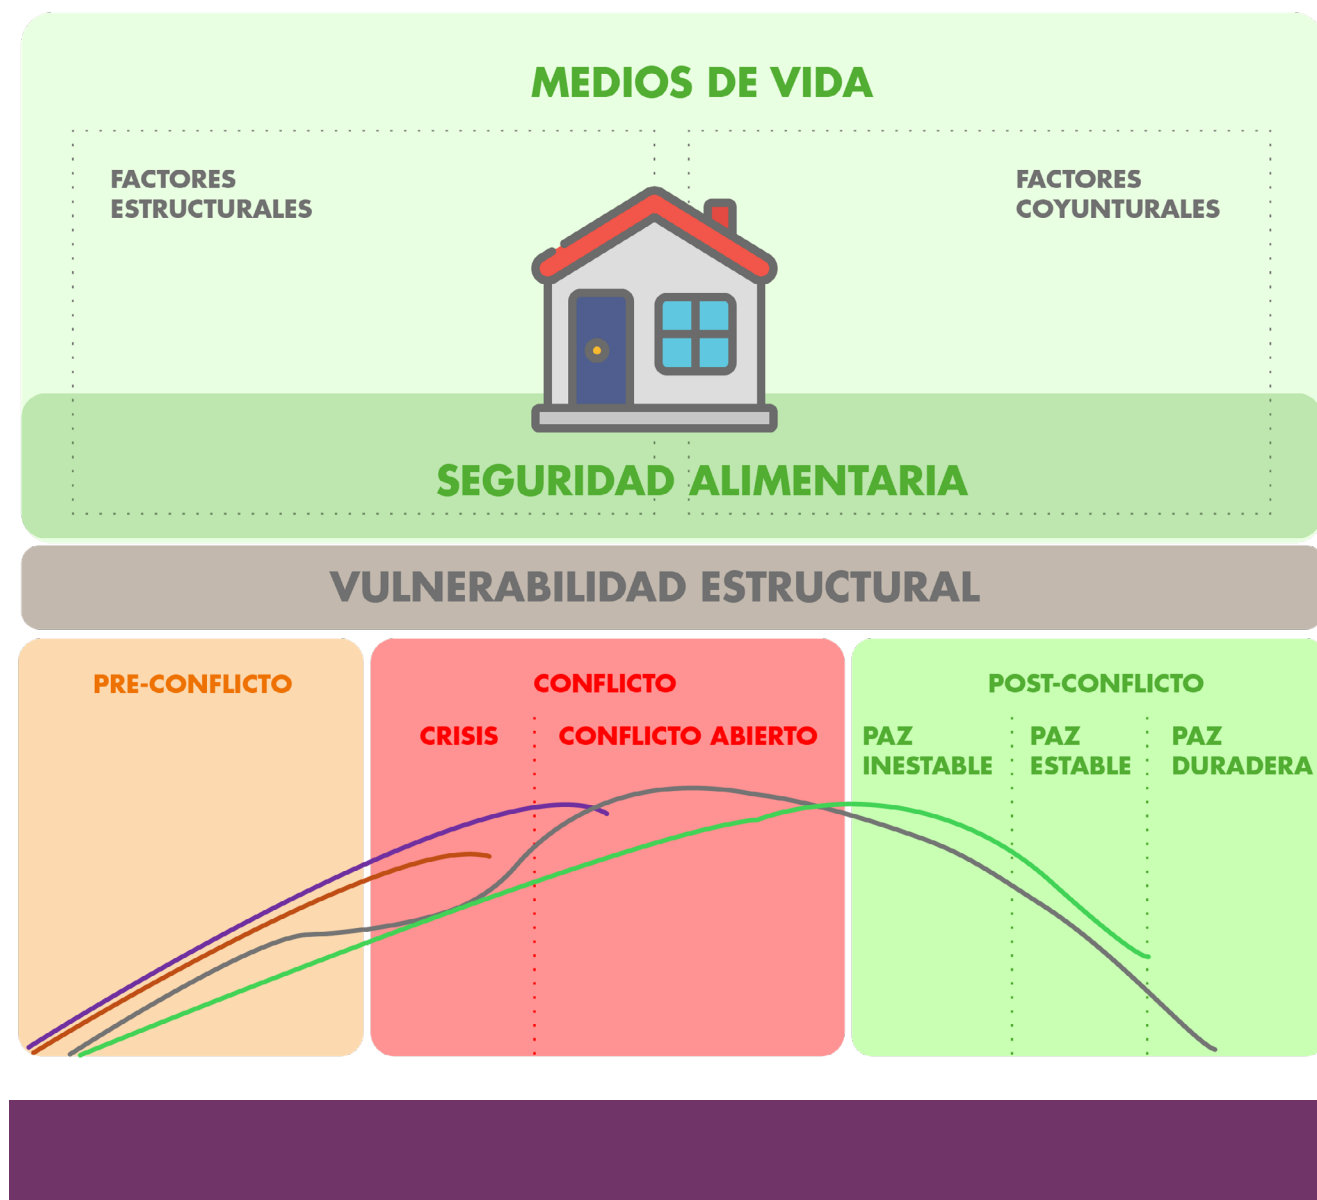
MEDIOS DE VIDA

FACTORES ESTRUCTURALES

FACTORES COYUNTURALES

SEGURIDAD ALIMENTARIA

VULNERABILIDAD ESTRUCTURAL

PRE-CONFLICTO

CONFLICTO

CRISIS

CONFLICTO ABIERTO

POST-CONFLICTO

PAZ INESTABLE

PAZ ESTABLE

PAZ DURADERA